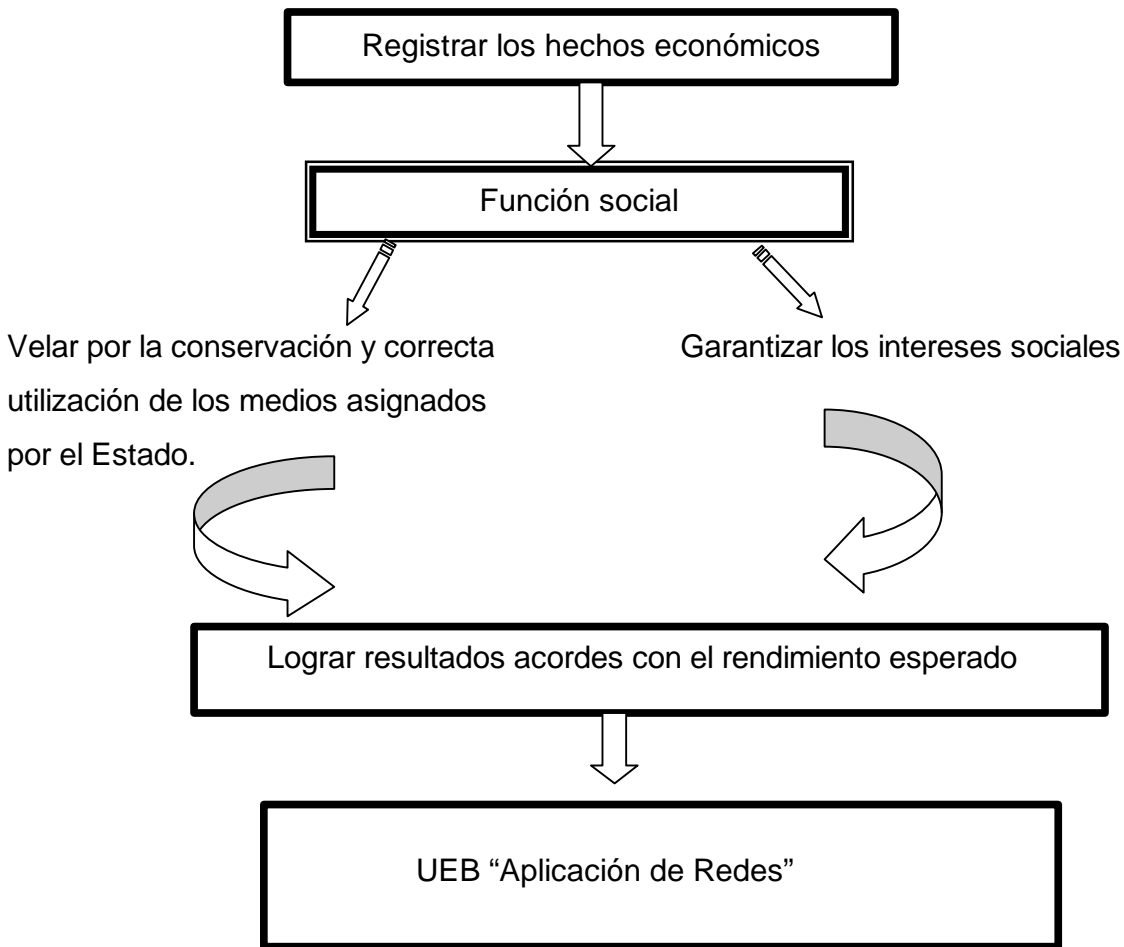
Registrar los hechos económicos

Función social

Velar por la conservación y correcta utilización de los medios asignados por el Estado.

Garantizar los intereses sociales

Lograr resultados acordes con el rendimiento esperado

UEB “Aplicación de Redes”